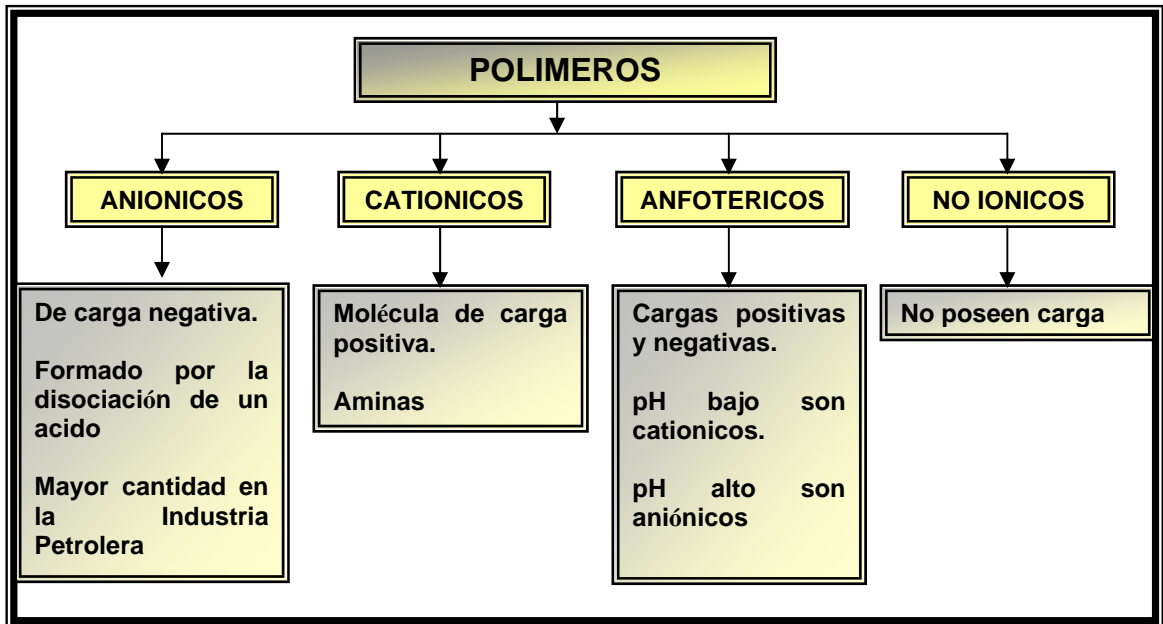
POLIMEROS

ANIONICOS

CATIONICOS

ANFOTERICOS

NO IONICOS

De carga negativa.

Formado por la disociación de un acido

Mayor cantidad en la Industria Petrolera

Molécula de carga positiva.

Aminas

Cargas positivas y negativas.

pH bajo son cationicos.

pH alto son aniónicos

No poseen carga